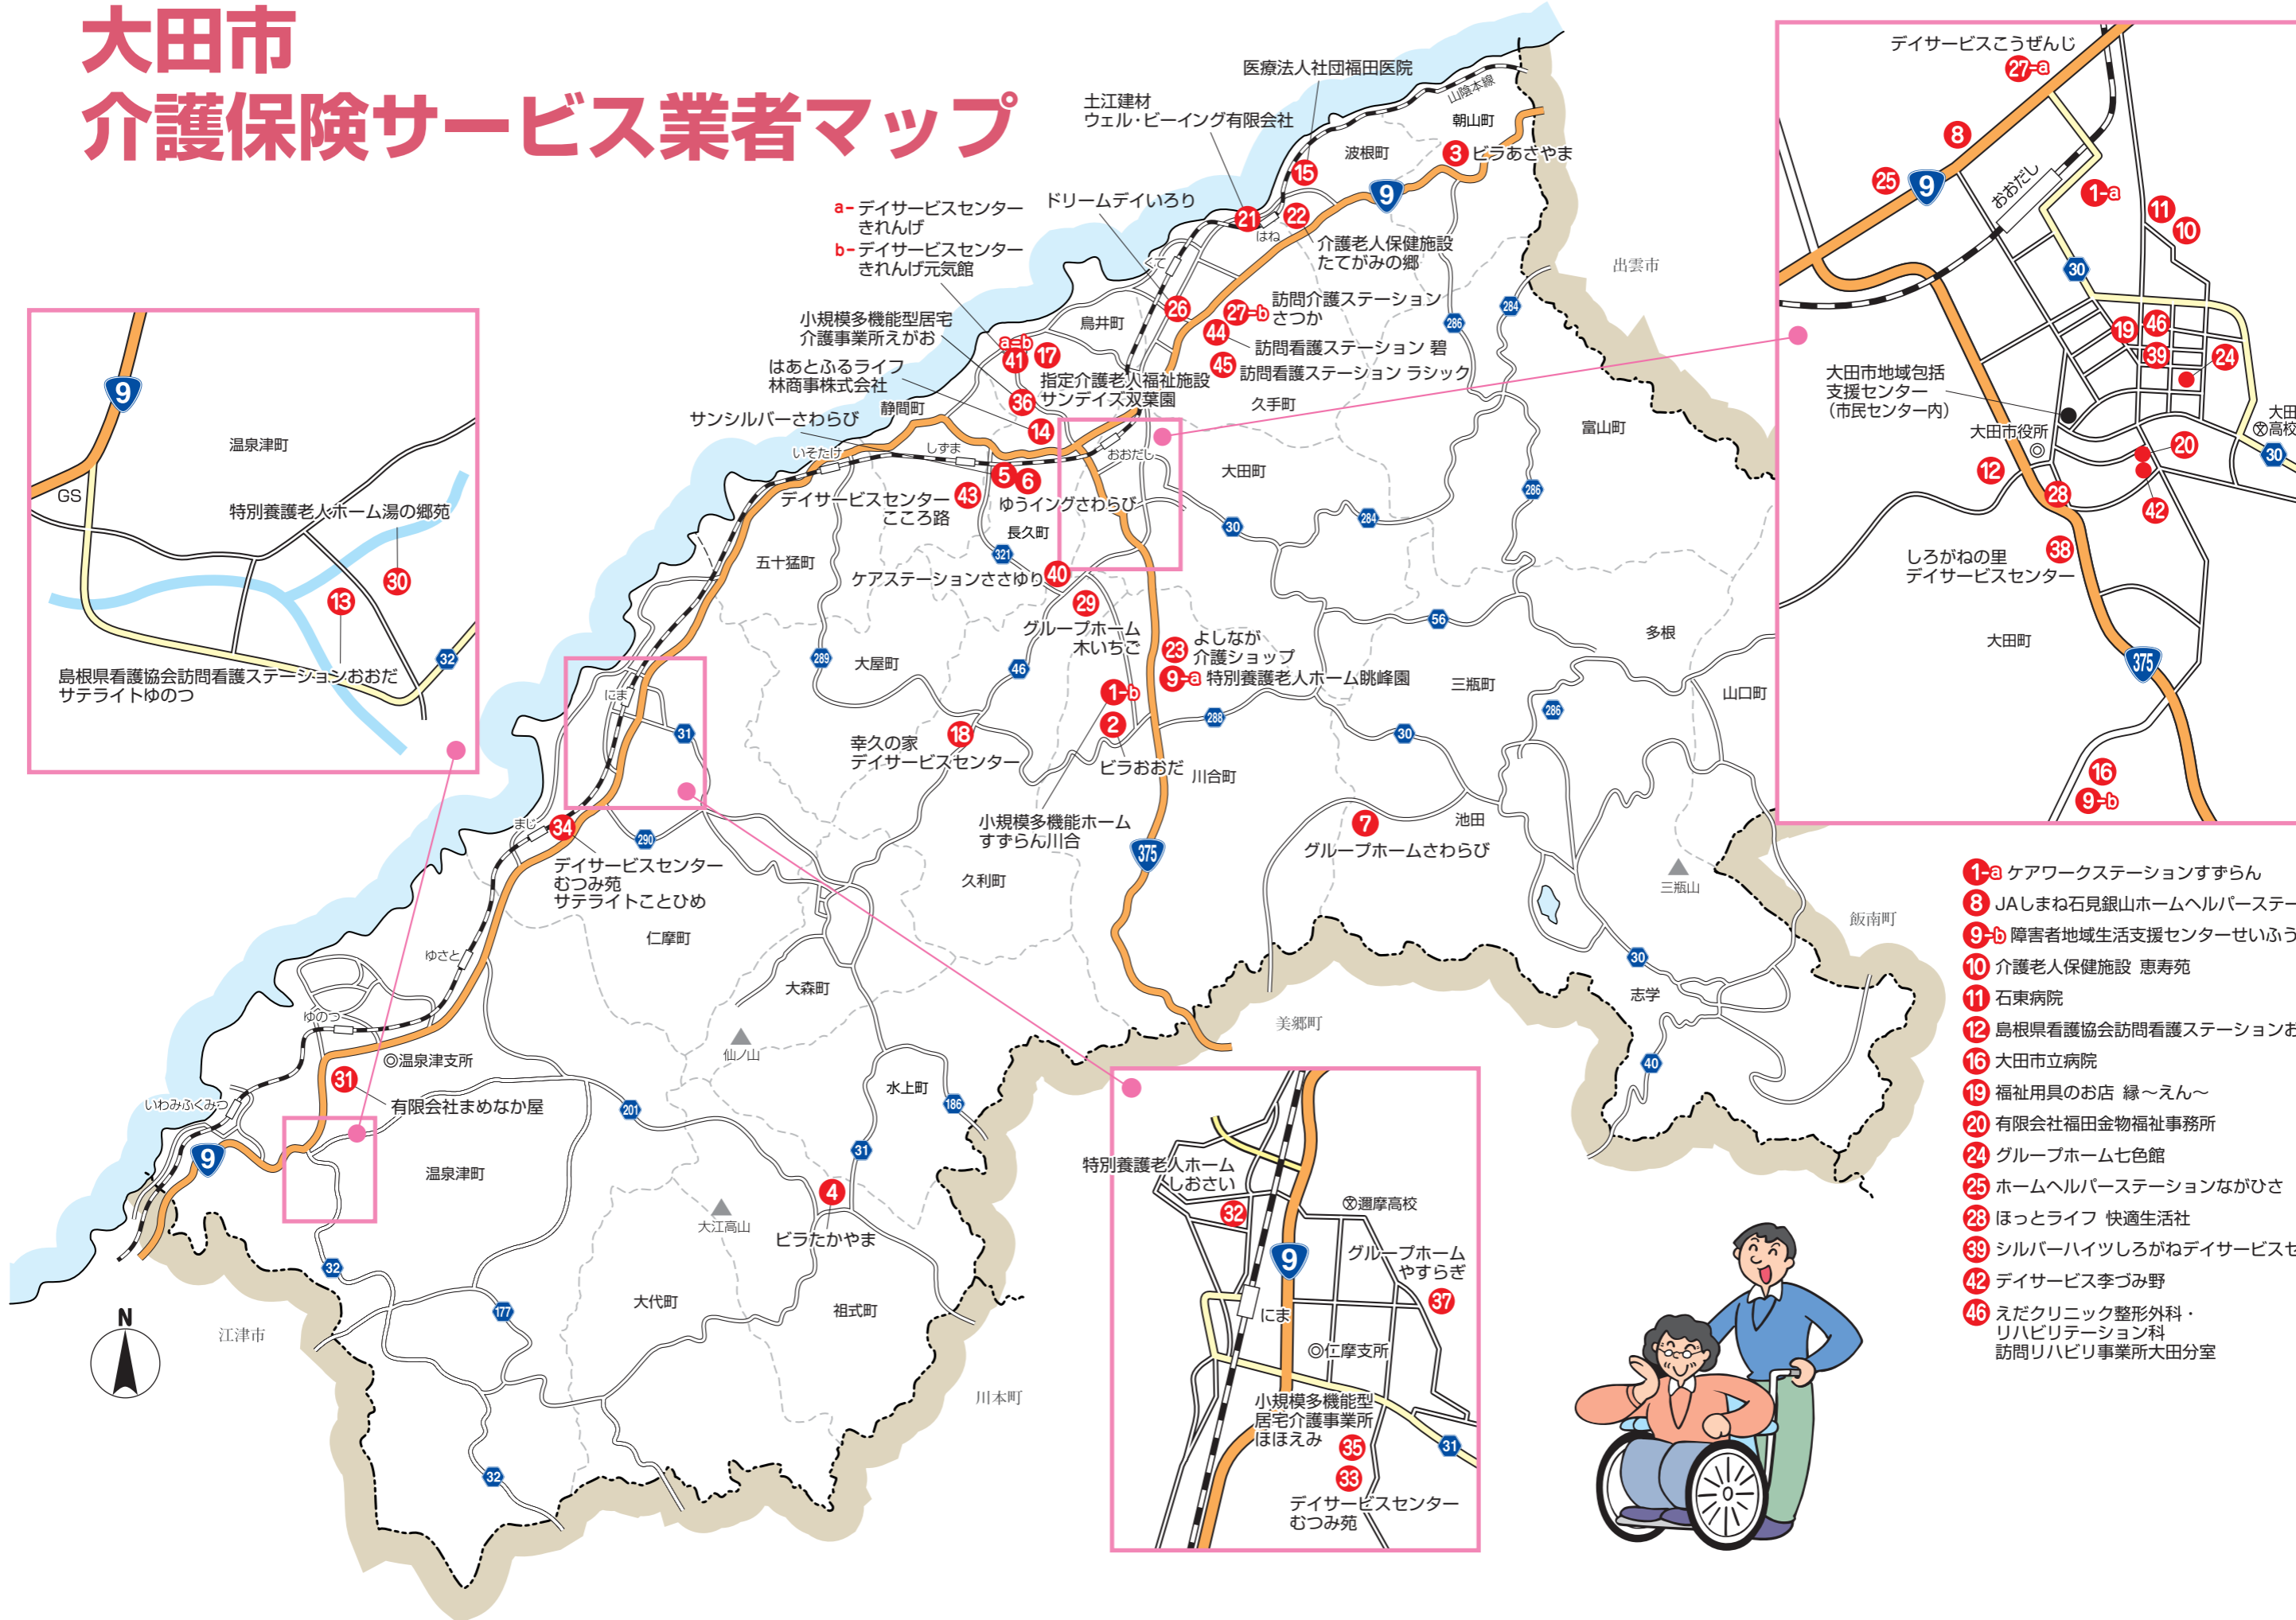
大田市
介護保険サービス業者マップ

医療法人社団福田医院
土江建材
ウェル・ビーイング有限会社
山陰本線
朝山町
波根町
3 ピラあさやま
15
9
ドリームデイいろり
21 22
はね
a-デイサービスセンター きれんげ
b-デイサービスセンター きれんげ元気館
介護老人保健施設 たてがみの郷
出雲市
26
27-b 訪問介護ステーション さつか
44 訪問看護ステーション 碧
45 訪問看護ステーション ラシック
小規模多機能型居宅介護事業所えがお
鳥井町
a-b 41 17
指定介護老人福祉施設 サンデイズ双葉園
36
はあとふるライフ 林商事株式会社
静間町
久手町
サンシルバーさわらび
14
しずま
いそたけ
おおだし
富山町
大田町
5 6 ゆうイングさわらび
デイサービスセンター こころ路 43
長久町
五十猛町
ケアステーションささゆり 40
29 グループホーム 木いちご
23 よしなが 介護ショップ
9-a 特別養護老人ホーム眺峰園
多根
三瓶町
山口町
大屋町
1-b
2 ピラおおだ
18 幸久の家 デイサービスセンター
川合町
小規模多機能ホーム すずらん川合
7 グループホームさわらび
池田
にま
まじ
34 デイサービスセンター むつみ苑 サテライトことひめ
仁摩町
久利町
三瓶山
飯南町
ゆさと
大森町
美郷町
志学
ゆのつ
◎温泉津支所
仙ノ山
水上町
31 有限会社まめなか屋
いわみふくみつ
温泉津町
4 ピラたかやま
大江高山
大代町
祖式町
江津市
川本町
N

温泉津町
GS
特別養護老人ホーム湯の郷苑
30
13
島根県看護協会訪問看護ステーションおおだ サテライトゆのつ

デイサービスこうぜんじ
27-a
8
25
おおだし
1-a
11 10
19 46
39 24
大田市地域包括支援センター（市民センター内）
大田市役所
12
20
28
42
⊗大田高校
しろがねの里 デイサービスセンター 38
大田町
16
9-b

特別養護老人ホーム しおさい
32
⊗邇摩高校
グループホーム やすらぎ
37
にま
◎仁摩支所
小規模多機能型居宅介護事業所 ほほえみ
35
33
デイサービスセンター むつみ苑

1-a ケアワークステーションすずらん
8 JAしまね石見銀山ホームヘルパーステー
9-b 障害者地域生活支援センターせいふう
10 介護老人保健施設 恵寿苑
11 石東病院
12 島根県看護協会訪問看護ステーションお
16 大田市立病院
19 福祉用具のお店 縁～えん～
20 有限会社福田金物福祉事務所
24 グループホーム七色館
25 ホームヘルパーステーションながひさ
28 ほっとライフ 快適生活社
39 シルバーハイツしろがねデイサービスセ
42 デイサービス李づみ野
46 えだクリニック整形外科・リハビリテーション科 訪問リハビリ事業所大田分室